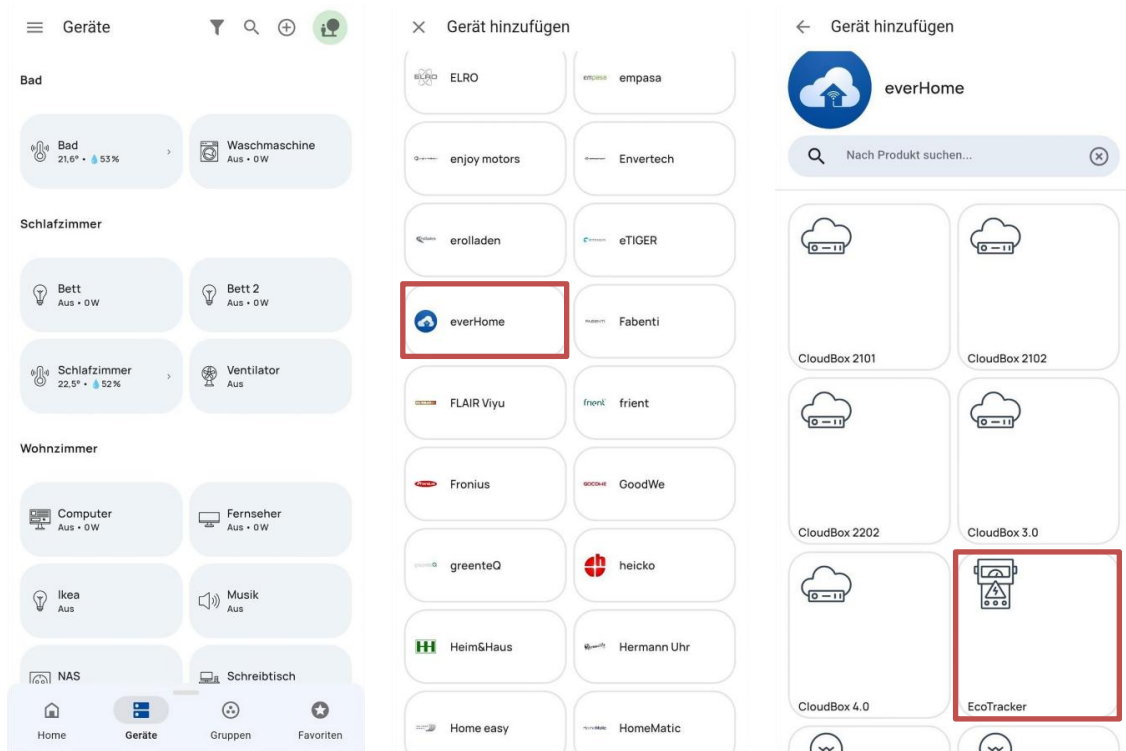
Geräte

Bad

Bad
21,6° • 53 %

Waschmaschine
Aus • 0 W

Schlafzimmer

Bett
Aus • 0 W

Bett 2
Aus • 0 W

Schlafzimmer
22,5° • 52 %

Ventilator
Aus

Wohnzimmer

Computer
Aus • 0 W

Fernseher
Aus • 0 W

Ikea
Aus

Musik
Aus

NAS

Schreibtisch

Home
Geräte
Gruppen
Favoriten

Gerät hinzufügen

ELRO
empasa
enjoy motors
Envertech
erolladen
eTIGER
everHome
Fabenti
FLAIR Viyu
frient
Fronius
GoodWe
greenteQ
heicko
Heim&Haus
Hermann Uhr
Home easy
HomeMatic

Gerät hinzufügen

everHome

Nach Produkt suchen...

CloudBox 2101
CloudBox 2102
CloudBox 2202
CloudBox 3.0
CloudBox 4.0
EcoTracker